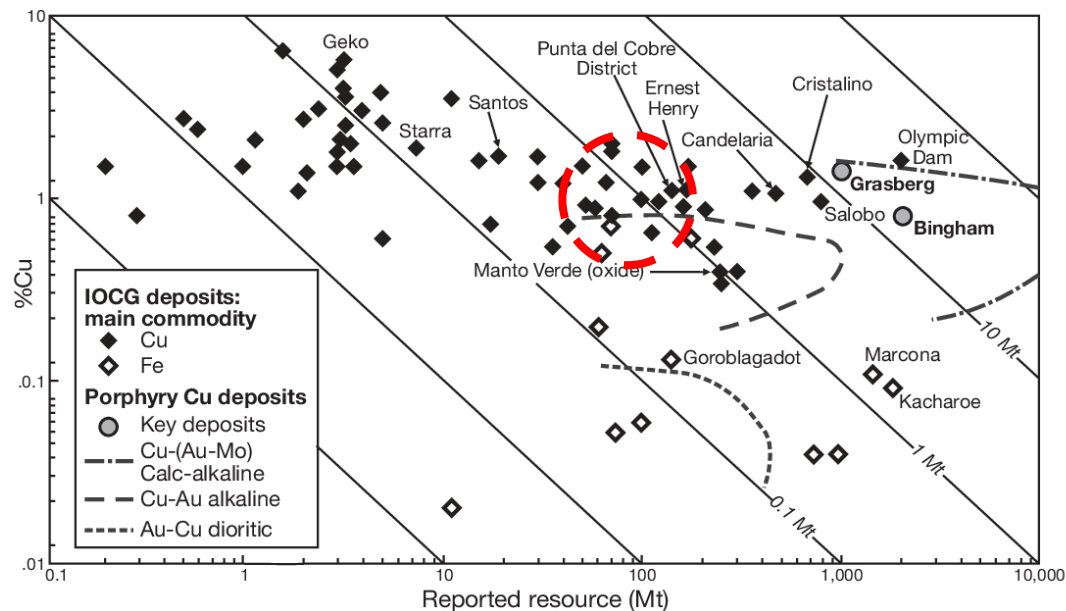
10
1
.1
.01
%Cu
0.1
1
10
100
1,000
10,000
Reported resource (Mt)

Geko
Punta del Cobre District
Ernest Henry
Cristalino
Olympic Dam
Santos
Starra
Candelaria
Grasberg
Salobo
Bingham
Manto Verde (oxide)
Goroblagadot
Marcona
Kacharoe
10 Mt
1 Mt
0.1 Mt

IOCG deposits: main commodity
Cu
Fe
Porphyry Cu deposits
Key deposits
Cu-(Au-Mo) Calc-alkaline
Cu-Au alkaline
Au-Cu dioritic